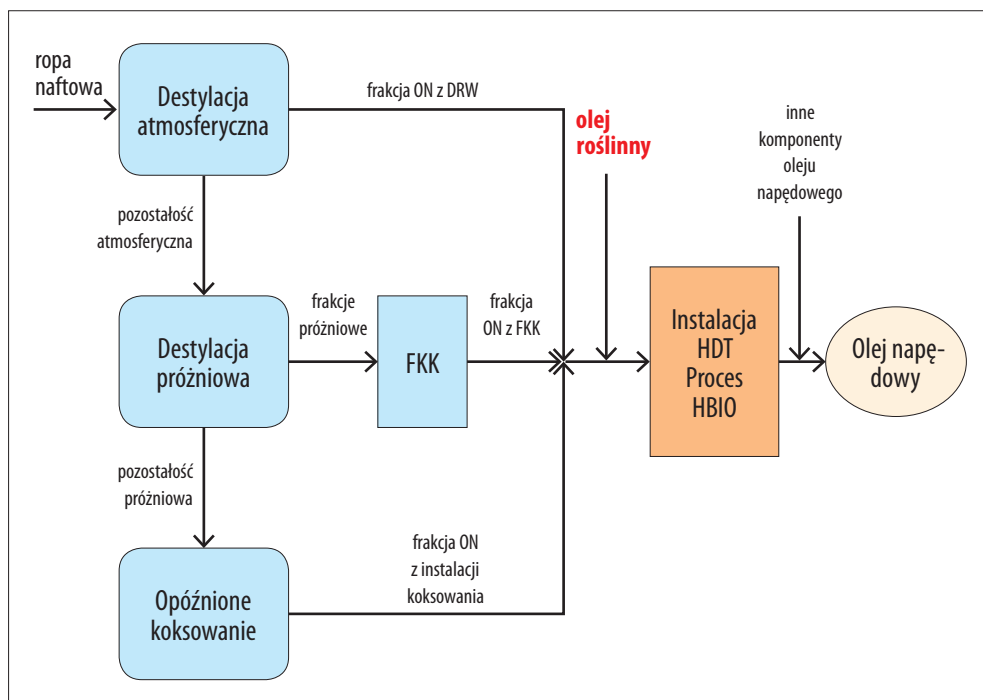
ropa naftowa

Destylacja atmosferyczna

frakcja ON z DRW

olej roślinny

inne komponenty oleju napędowego

pozostałość atmosferyczna

Destylacja próżniowa

frakcje próżniowe

FKK

frakcja ON z FKK

Instalacja HDT Proces HBIO

Olej napędowy

pozostałość próżniowa

frakcja ON z instalacji koksowania

Opóźnione koksowanie